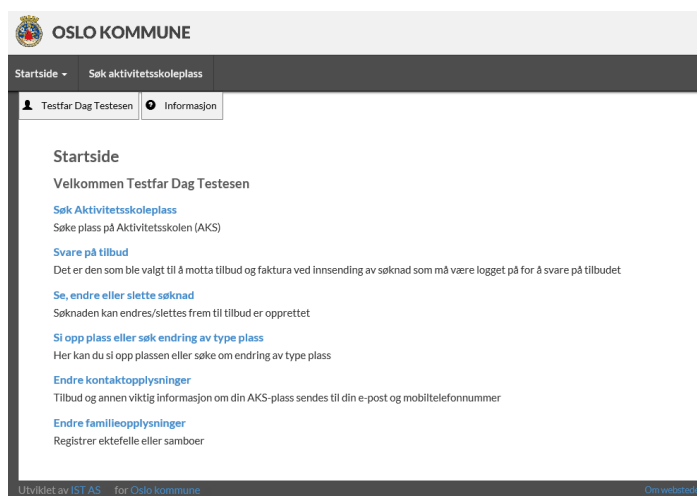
OSLO KOMMUNE

Startside ▾ Søk aktivitetsskoleplass

Testfar Dag Testesen | Informasjon

Startside

Velkommen Testfar Dag Testesen

Søk Aktivitetsskoleplass
Søke plass på Aktivitetsskolen (AKS)

Svare på tilbud
Det er den som ble valgt til å motta tilbud og faktura ved innsending av søknad som må være logget på for å svare på tilbudet

Se, endre eller slette søknad
Søknaden kan endres/slettes frem til tilbud er opprettet

Si opp plass eller søk endring av type plass
Her kan du si opp plassen eller søke om endring av type plass

Endre kontaktopplysninger
Tilbud og annen viktig informasjon om din AKS-plass sendes til din e-post og mobiltelefonnummer

Endre familieopplysninger
Registrer ektefelle eller samboer

Utviklet av IST AS for Oslo kommune

Om webstedet